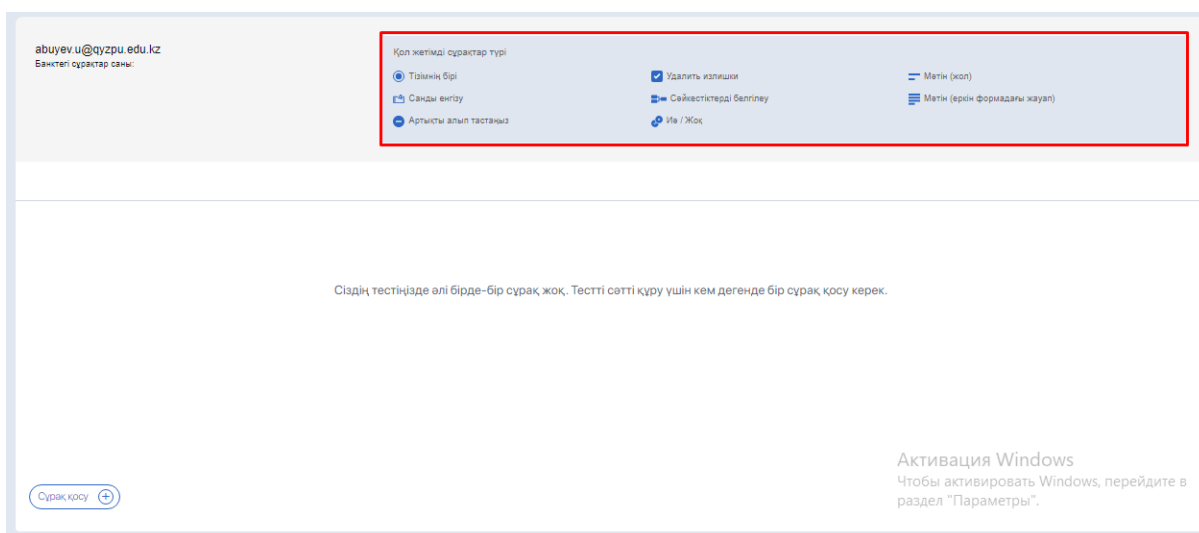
abuyev.u@qyzpu.edu.kz
Банктегі сұрақтар саны:

Қол жетімді сұрақтар түрі

Тізімнің бірі
Удалить излишки
Мәтін (жол)
Санды енгізу
Сәйкестіктерді белгілеу
Мәтін (еркін формадағы жауап)
Артықты алып тастаңыз
Иә / Жоқ

Сіздің тестіңізде әлі бірде-бір сұрақ жоқ. Тестті сәтті құру үшін кем дегенде бір сұрақ қосу керек.

Сұрақ қосу

Активация Windows
Чтобы активировать Windows, перейдите в раздел "Параметры".